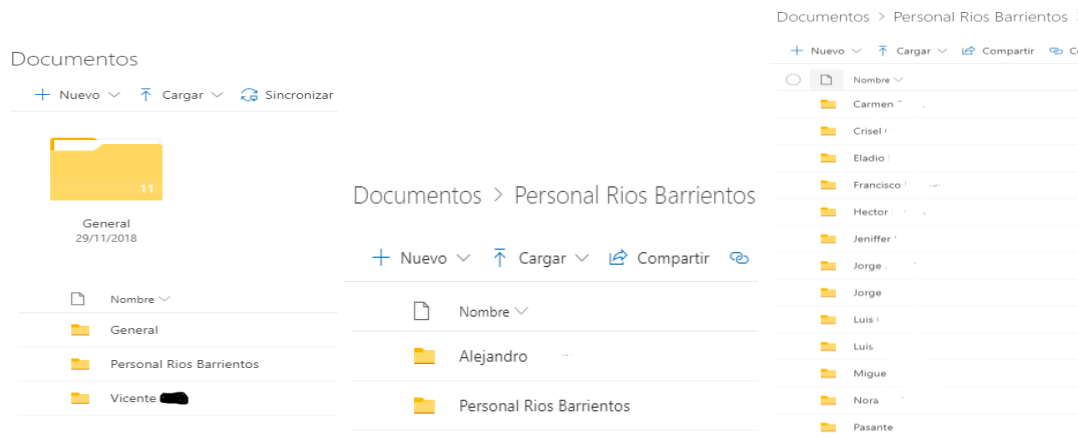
Documentos

+ Nuevo ∨ Cargar ∨ Sincronizar

11

General
29/11/2018

Nombre ∨

General

Personal Rios Barrientos

Vicente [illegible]

Documentos > Personal Rios Barrientos

+ Nuevo ∨ Cargar ∨ Compartir

Nombre ∨

Alejandro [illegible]

Personal Rios Barrientos

Documentos > Personal Rios Barrientos

+ Nuevo ∨ Cargar ∨ Compartir Co

Nombre ∨

Carmen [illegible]

Crisel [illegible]

Eladio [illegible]

Francisco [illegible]

Hector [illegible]

Jeniffer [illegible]

Jorge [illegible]

Jorge

Luis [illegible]

Luis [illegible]

Migue

Nora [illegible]

Pasante